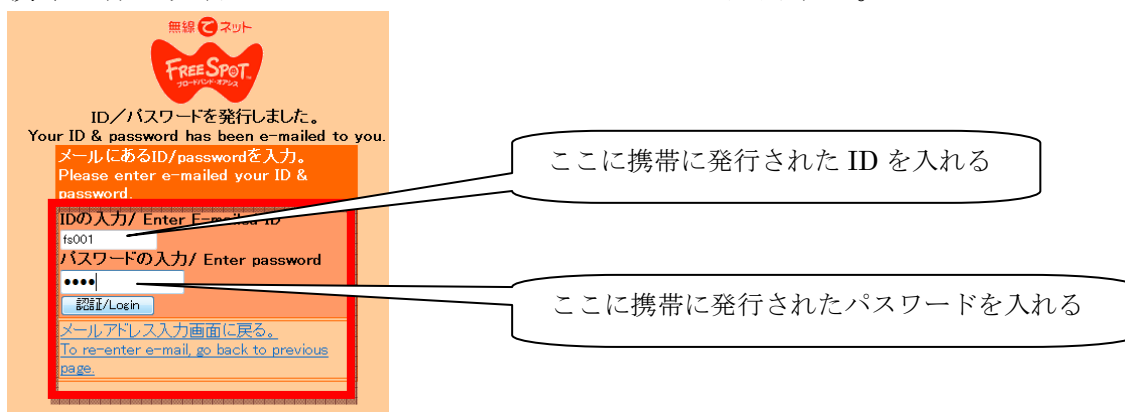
無線てネット

FREE SPOT
ブロードバンド・オアシス

ID／パスワードを発行しました。
Your ID & password has been e-mailed to you.

メールにあるID/passwordを入力。
Please enter e-mailed your ID & password.

IDの入力/ Enter E-mailed ID
fs001
パスワードの入力/ Enter password
••••
認証/Login

メールアドレス入力画面に戻る。
To re-enter e-mail, go back to previous page.

ここに携帯に発行された ID を入れる

ここに携帯に発行されたパスワードを入れる